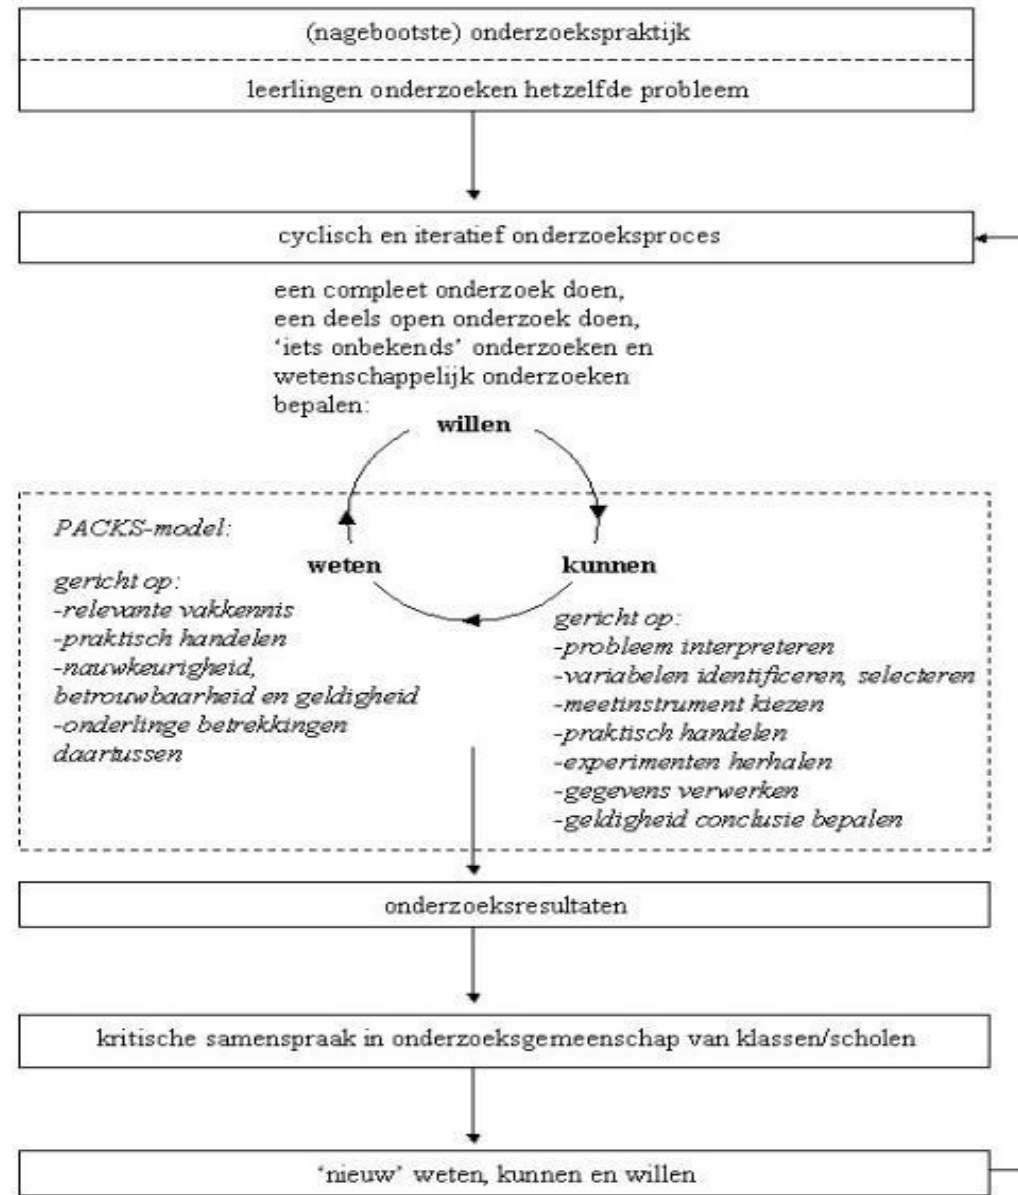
(nagebootste) onderzoekspraktijk

leerlingen onderzoeken hetzelfde probleem

cyclisch en iteratief onderzoeksproces

een compleet onderzoek doen, een deels open onderzoek doen, 'iets onbekends' onderzoeken en wetenschappelijk onderzoeken bepalen:

willen

PACKS-model:

weten

kunnen

gericht op:
-relevante vakkennis
-praktisch handelen
-nauwkeurigheid, betrouwbaarheid en geldigheid
-onderlinge betrekkingen daartussen

gericht op:
-probleem interpreteren
-variabelen identificeren, selecteren
-meetinstrument kiezen
-praktisch handelen
-experimenten herhalen
-gegevens verwerken
-geldigheid conclusie bepalen

onderzoeksresultaten

kritische samenspraak in onderzoeksgemeenschap van klassen/scholen

'nieuw' weten, kunnen en willen